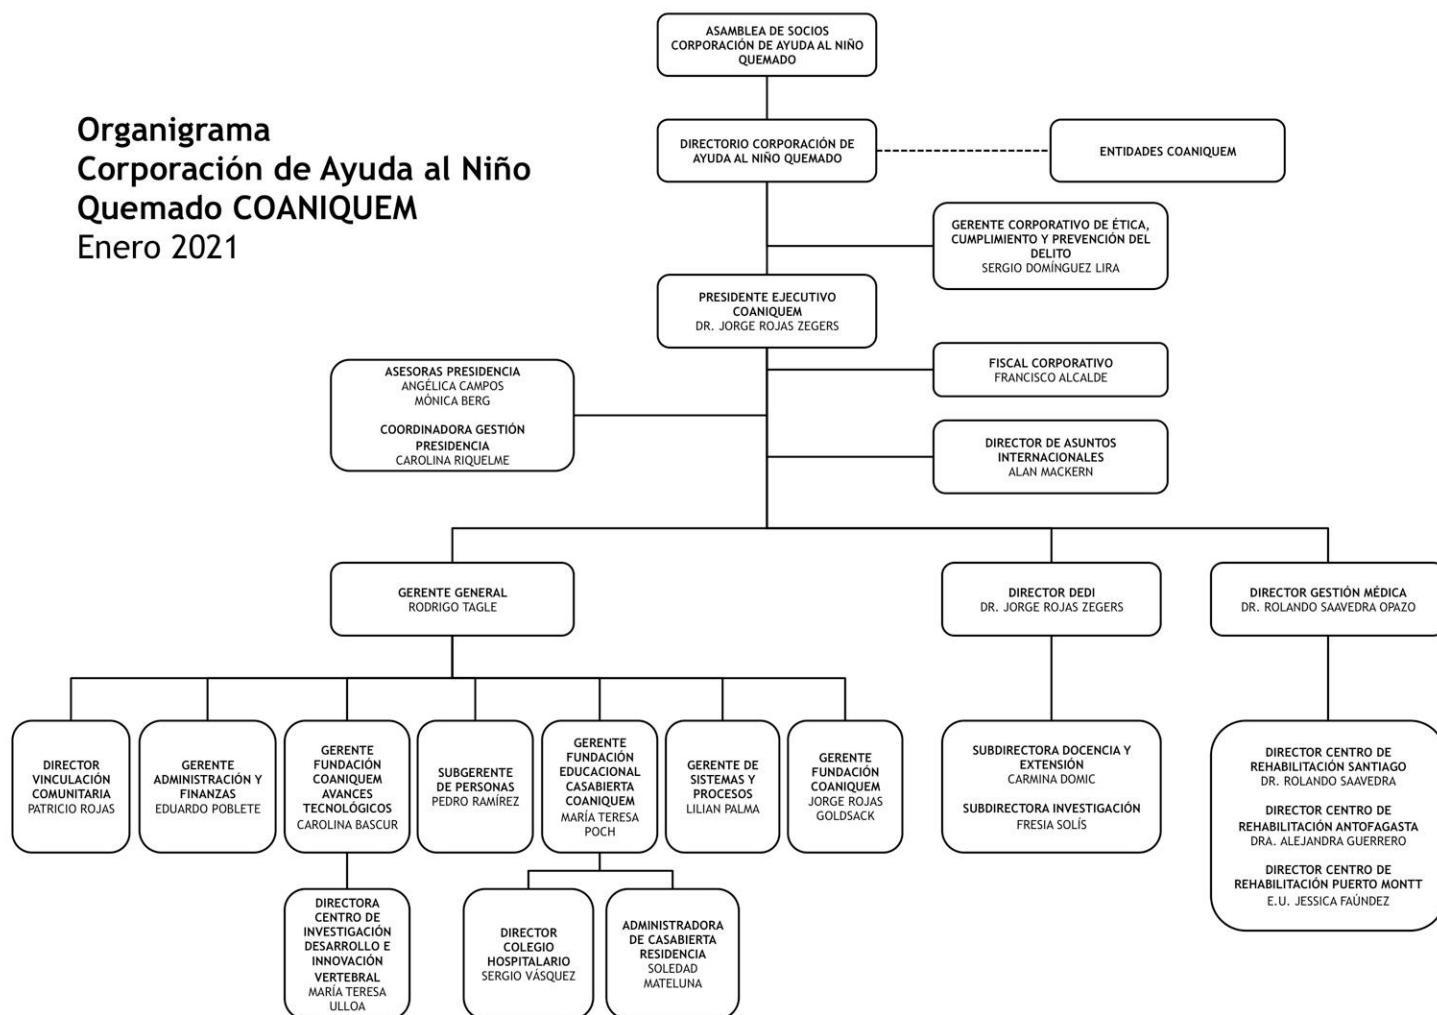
Organigrama
Corporación de Ayuda al Niño Quemado COANIQUEM
Enero 2021

ASAMBLEA DE SOCIOS CORPORACIÓN DE AYUDA AL NIÑO QUEMADO

DIRECTORIO CORPORACIÓN DE AYUDA AL NIÑO QUEMADO

ENTIDADES COANIQUEM

GERENTE CORPORATIVO DE ÉTICA, CUMPLIMIENTO Y PREVENCIÓN DEL DELITO
SERGIO DOMÍNGUEZ LIRA

PRESIDENTE EJECUTIVO COANIQUEM
DR. JORGE ROJAS ZEGERS

ASESORAS PRESIDENCIA
ANGÉLICA CAMPOS
MÓNICA BERG
COORDINADORA GESTIÓN PRESIDENCIA
CAROLINA RIQUELME

FISCAL CORPORATIVO
FRANCISCO ALCALDE

DIRECTOR DE ASUNTOS INTERNACIONALES
ALAN MACKERN

GERENTE GENERAL
RODRIGO TAGLE

DIRECTOR DEDI
DR. JORGE ROJAS ZEGERS

DIRECTOR GESTIÓN MÉDICA
DR. ROLANDO SAAVEDRA OPAZO

DIRECTOR VINCULACIÓN COMUNITARIA
PATRICIO ROJAS

GERENTE ADMINISTRACIÓN Y FINANZAS
EDUARDO POBLETE

GERENTE FUNDACIÓN COANIQUEM AVANCES TECNOLÓGICOS
CAROLINA BASCUR

SUBGERENTE DE PERSONAS
PEDRO RAMÍREZ

GERENTE FUNDACIÓN EDUCACIONAL CASABIERTA COANIQUEM
MARÍA TERESA POCH

GERENTE DE SISTEMAS Y PROCESOS
LILIAN PALMA

GERENTE FUNDACIÓN COANIQUEM
JORGE ROJAS GOLDSACK

SUBDIRECTORA DOCENCIA Y EXTENSIÓN
CARMINA DOMIC
SUBDIRECTORA INVESTIGACIÓN
FRESIA SOLÍS

DIRECTOR CENTRO DE REHABILITACIÓN SANTIAGO
DR. ROLANDO SAAVEDRA
DIRECTOR CENTRO DE REHABILITACIÓN ANTOFAGASTA
DRA. ALEJANDRA GUERRERO
DIRECTOR CENTRO DE REHABILITACIÓN PUERTO MONTT
E.U. JESSICA FAÚNDEZ

DIRECTORA CENTRO DE INVESTIGACIÓN DESARROLLO E INNOVACIÓN VERTEBRAL
MARÍA TERESA ULLOA

DIRECTOR COLEGIO HOSPITALARIO
SERGIO VÁSQUEZ

ADMINISTRADORA DE CASABIERTA RESIDENCIA
SOLEDAD MATELUNA